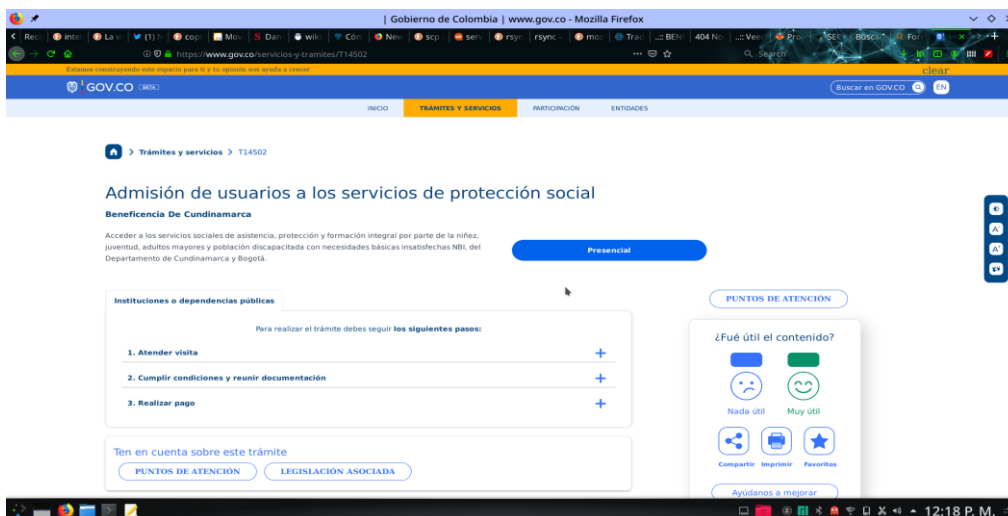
| Gobierno de Colombia | www.gov.co - Mozilla Firefox

https://www.gov.co/servicios-y-tramites/T14502

Search

clear

Estamos construyendo este espacio para ti y tu opinión nos ayuda a crecer

GOV.CO BETA

Buscar en GOV.CO

EN

INICIO TRÁMITES Y SERVICIOS PARTICIPACIÓN ENTIDADES

> Trámites y servicios > T14502

Admisión de usuarios a los servicios de protección social

Beneficencia De Cundinamarca

Acceder a los servicios sociales de asistencia, protección y formación integral por parte de la niñez, juventud, adultos mayores y población discapacitada con necesidades básicas insatisfechas NBI, del Departamento de Cundinamarca y Bogotá.

Presencial

Instituciones o dependencias públicas

PUNTOS DE ATENCIÓN

Para realizar el trámite debes seguir los siguientes pasos:

1. Atender visita

2. Cumplir condiciones y reunir documentación

3. Realizar pago

¿Fué útil el contenido?

Nada útil

Muy útil

Compartir Imprimir Favoritos

Ten en cuenta sobre este trámite

PUNTOS DE ATENCIÓN

LEGISLACIÓN ASOCIADA

Ayúdanos a mejorar

12:18 P. M.